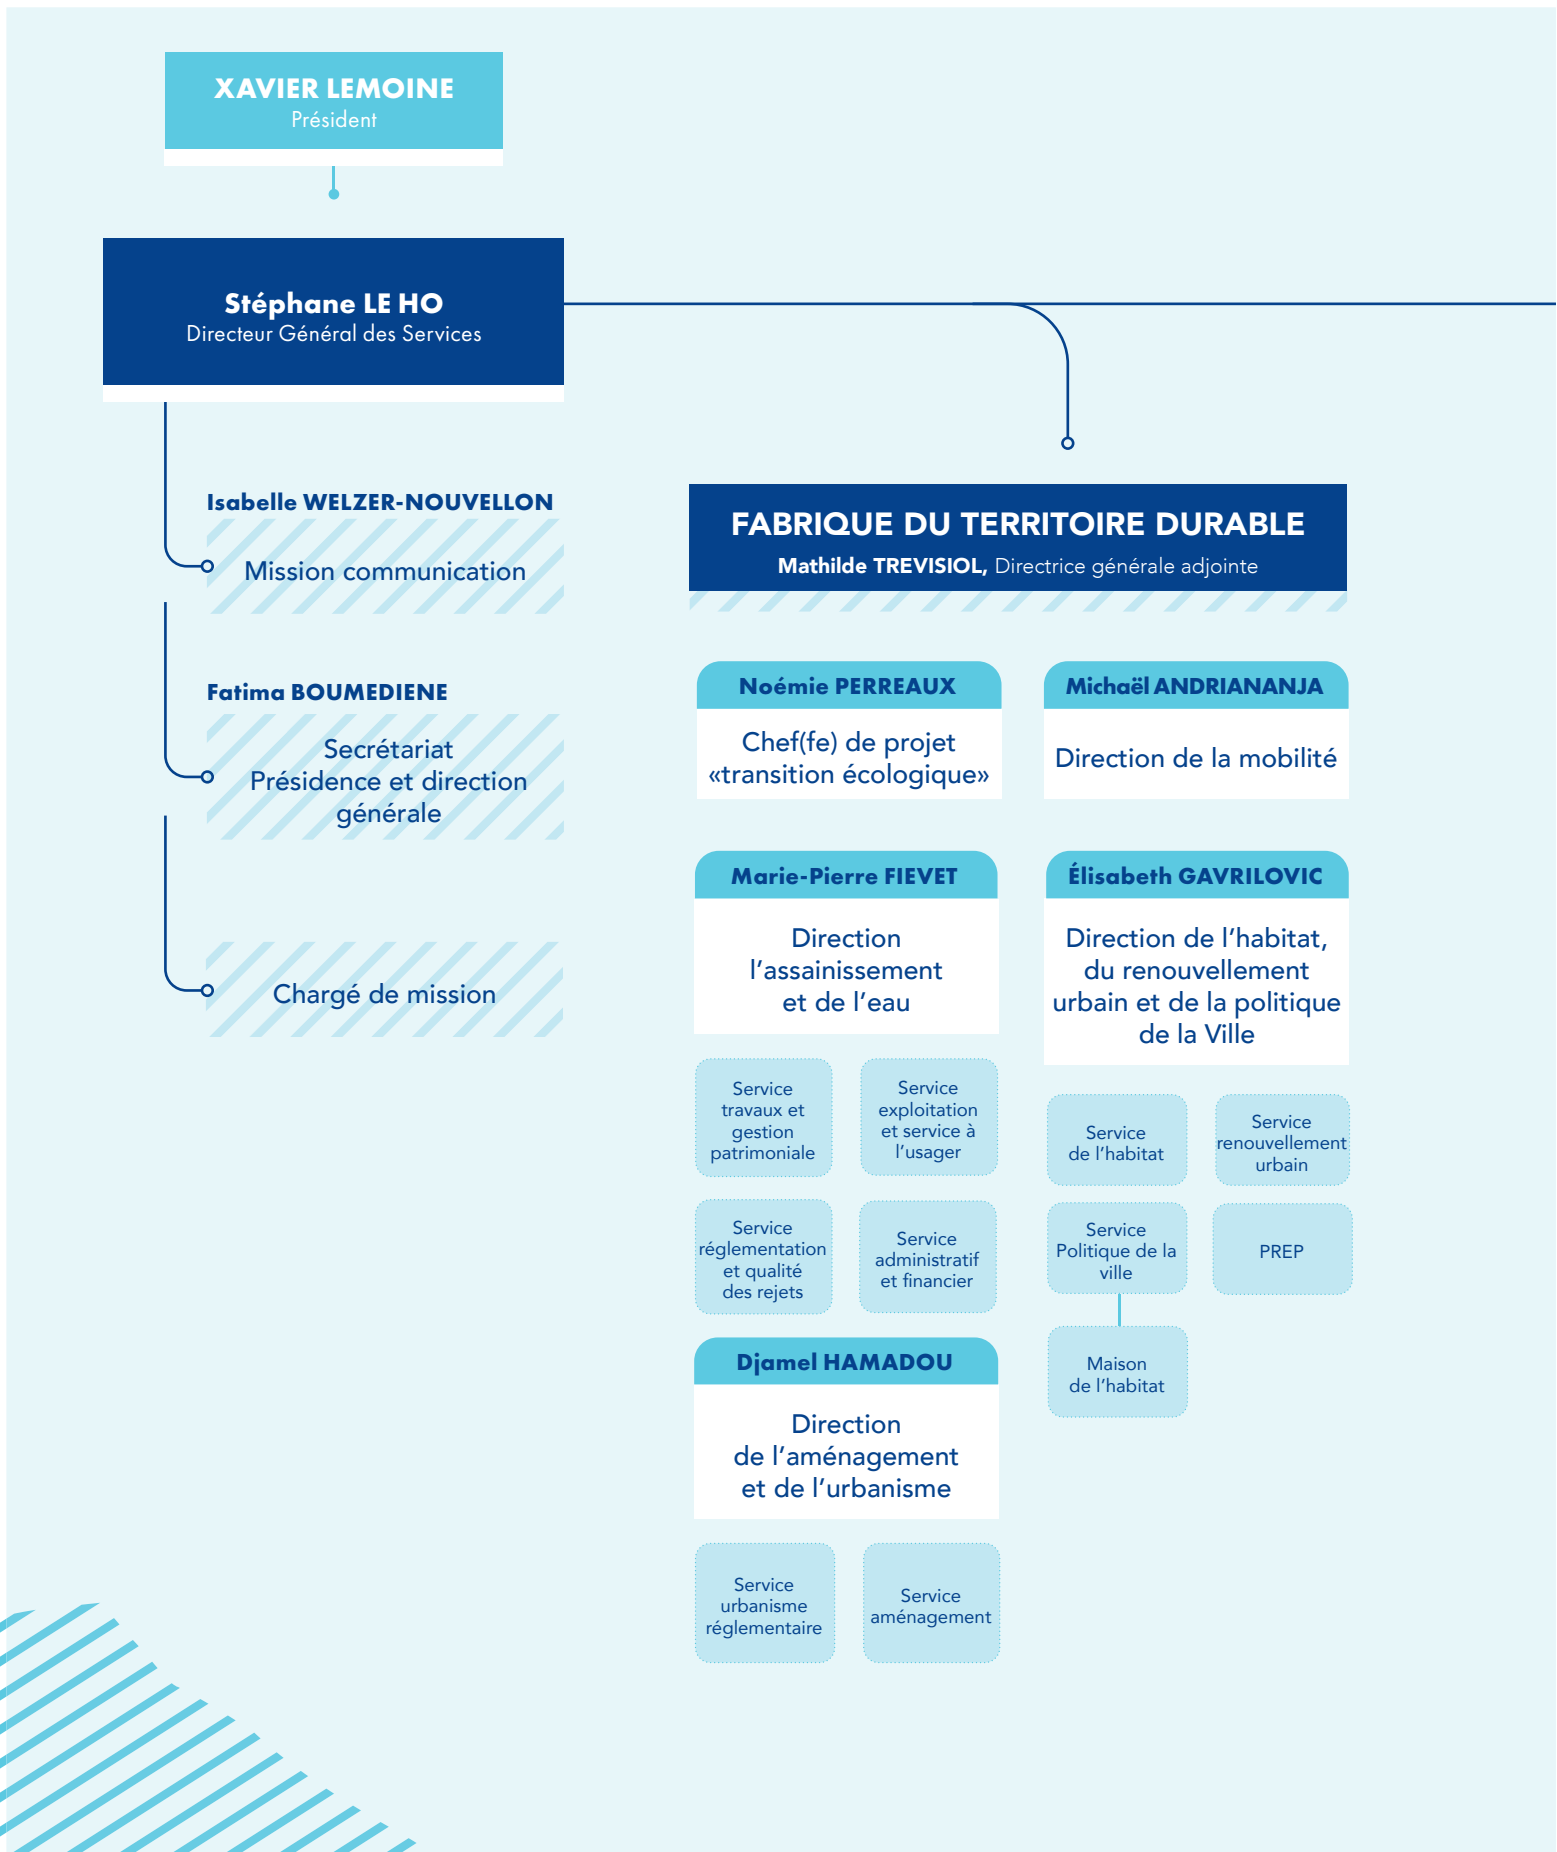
XAVIER LEMOINE
Président

Stéphane LE HO
Directeur Général des Services

Isabelle WELZER-NOUVELLON
Mission communication

Fatima BOUMEDIENE
Secrétariat Présidence et direction générale

Chargé de mission

FABRIQUE DU TERRITOIRE DURABLE
Mathilde TREVISIOL, Directrice générale adjointe

Noémie PERREAUX
Chef(fe) de projet «transition écologique»

Michaël ANDRIANANJA
Direction de la mobilité

Marie-Pierre FIEVET
Direction l'assainissement et de l'eau

Service travaux et gestion patrimoniale

Service exploitation et service à l'usager

Service réglementation et qualité des rejets

Service administratif et financier

Élisabeth GAVRILOVIC
Direction de l'habitat, du renouvellement urbain et de la politique de la Ville

Service de l'habitat

Service renouvellement urbain

Service Politique de la ville

PREP

Maison de l'habitat

Djamel HAMADOU
Direction de l'aménagement et de l'urbanisme

Service urbanisme réglementaire

Service aménagement